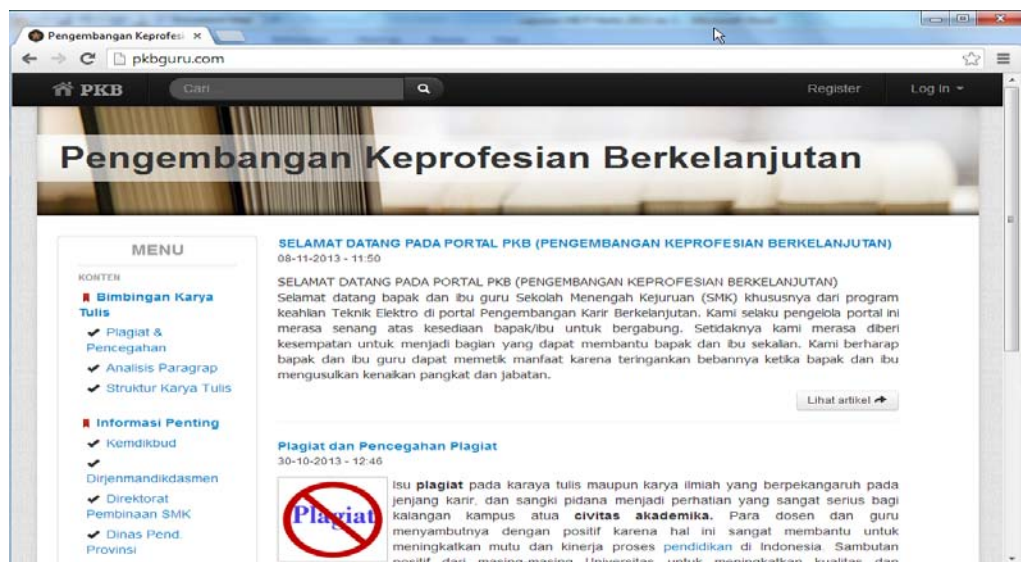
Pengembangan Keprofesi ×

pkbguru.com

PKB Cari...

Register Log In

Pengembangan Keprofesian Berkelanjutan

MENU

KONTEN

Bimbingan Karya Tulis

Plagiat & Pencegahan

Analisis Paragrap

Struktur Karya Tulis

Informasi Penting

Kemdikbud

Dirjenmandikdasmen

Direktorat Pembinaan SMK

Dinas Pend. Provinsi

SELAMAT DATANG PADA PORTAL PKB (PENGEMBANGAN KEPROFESIAN BERKELANJUTAN)

08-11-2013 - 11:50

SELAMAT DATANG PADA PORTAL PKB (PENGEMBANGAN KEPROFESIAN BERKELANJUTAN)
Selamat datang bapak dan ibu guru Sekolah Menengah Kejuruan (SMK) khususnya dari program keahlian Teknik Elektro di portal Pengembangan Karir Berkelanjutan. Kami selaku pengelola portal ini merasa senang atas kesediaan bapak/ibu untuk bergabung. Setidaknya kami merasa diberi kesempatan untuk menjadi bagian yang dapat membantu bapak dan ibu sekalian. Kami berharap bapak dan ibu guru dapat memetik manfaat karena teringankan bebannya ketika bapak dan ibu mengusulkan kenaikan pangkat dan jabatan.

Lihat artikel

Plagiat dan Pencegahan Plagiat

30-10-2013 - 12:46

Plagiat

Isu plagiat pada karaya tulis maupun karya ilmiah yang berpekangaruh pada jenjang karir, dan sangki pidana menjadi perhatian yang sangat serius bagi kalangan kampus atua civitas akademika. Para dosen dan guru menyambutnya dengan positif karena hal ini sangat membantu untuk meningkatkan mutu dan kinerja proses pendidikan di Indonesia. Sambutan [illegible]